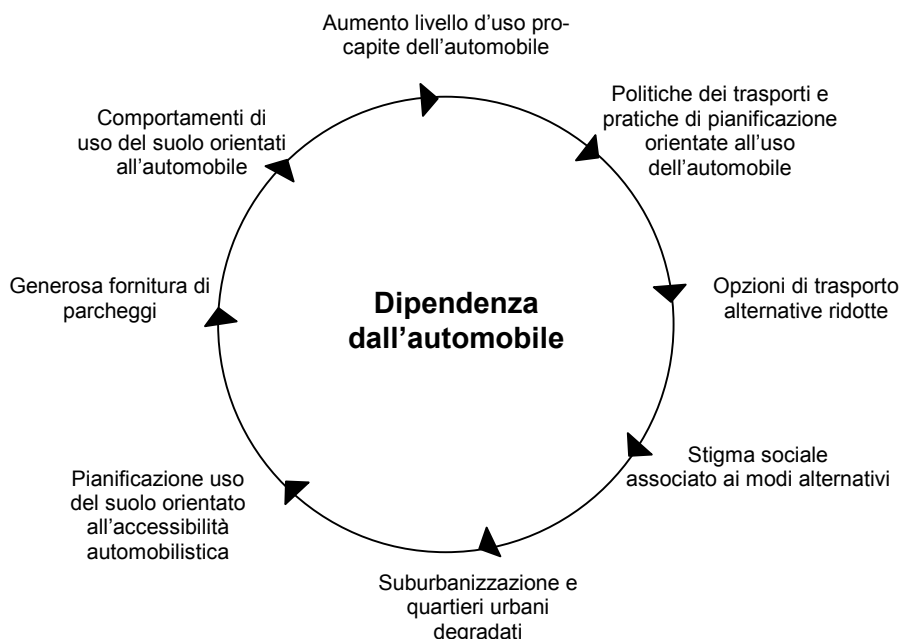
Aumento livello d'uso procapite dell'automobile

Politiche dei trasporti e pratiche di pianificazione orientate all'uso dell'automobile

Opzioni di trasporto alternative ridotte

Stigma sociale associato ai modi alternativi

Suburbanizzazione e quartieri urbani degradati

Pianificazione uso del suolo orientato all'accessibilità automobilistica

Generosa fornitura di parcheggi

Comportamenti di uso del suolo orientati all'automobile

Dipendenza dall'automobile